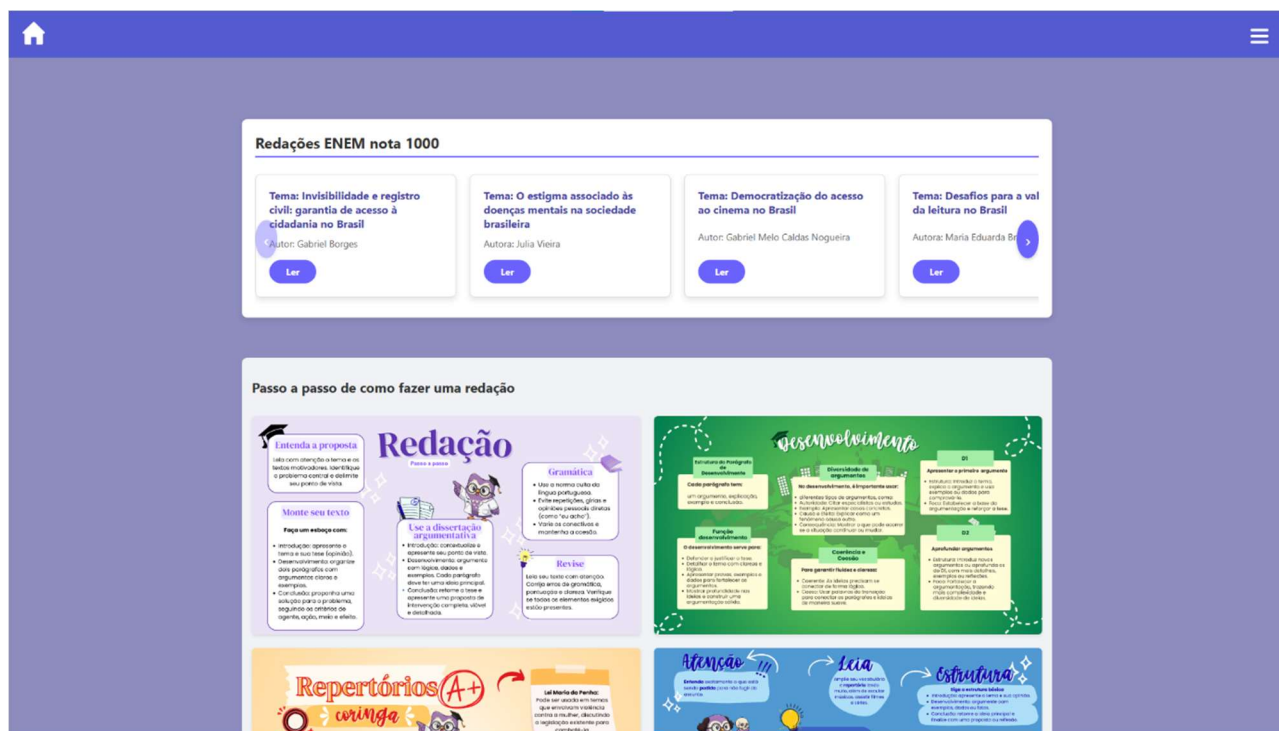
Redações ENEM nota 1000

Tema: Invisibilidade e registro civil: garantia de acesso à cidadania no Brasil
Autor: Gabriel Borges
Ler

Tema: O estigma associado às doenças mentais na sociedade brasileira
Autora: Julia Vieira
Ler

Tema: Democratização do acesso ao cinema no Brasil
Autor: Gabriel Melo Caldas Nogueira
Ler

Tema: Desafios para a val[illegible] da leitura no Brasil
Autora: Maria Eduarda Br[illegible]
Ler

Passo a passo de como fazer uma redação

Entenda a proposta
Leia com atenção o tema e os textos motivadores. Identifique o problema central e delimite seu ponto de vista.

Redação
Passo a passo

Gramática
Use a norma culta da língua portuguesa. Evite repetições, gírias e opiniões pessoais diretas (como "eu acho"). Varie os conectivos e mantenha a coesão.

Monte seu texto
Faça um esboço com:
Introdução: apresente o tema e sua tese (opinião). Desenvolvimento: organize dois parágrafos com argumentos claros e exemplos. Conclusão: proponha uma solução para o problema, seguindo os critérios de agente, ação, meio e efeito.

Use a dissertação argumentativa
Introdução: contextualize e apresente seu ponto de vista. Desenvolvimento: argumente com lógica, dados e exemplos. Cada parágrafo deve ter uma ideia principal. Conclusão: reforce a tese e apresente uma proposta de intervenção completa, viável e detalhada.

Revise
Leia seu texto com atenção. Corrija erros de gramática, pontuação e clareza. Verifique se todos os elementos exigidos estão presentes.

Desenvolvimento

Estrutura do Parágrafo de Desenvolvimento
Cada parágrafo tem: um argumento, explicação, exemplo e conclusão.

Diversidade de argumentos
No desenvolvimento, é importante usar: diferentes tipos de argumentos, como: Autoridade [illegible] Exemplo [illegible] Causa e efeito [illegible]

D1
Apresentar o primeiro argumento
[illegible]

Função desenvolvimento
O desenvolvimento serve para:
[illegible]

Coerência e Coesão
Para garantir fluidez e clareza:
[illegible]

D2
Aprofundar argumentos
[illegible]

Repertórios A+ coringa
Lei Maria da Penha:
Pode ser usada em temas que envolvam violência contra a mulher, discutindo a legislação existente para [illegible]

Atenção
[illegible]

Leia
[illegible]

Estrutura
Siga a estrutura básica
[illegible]